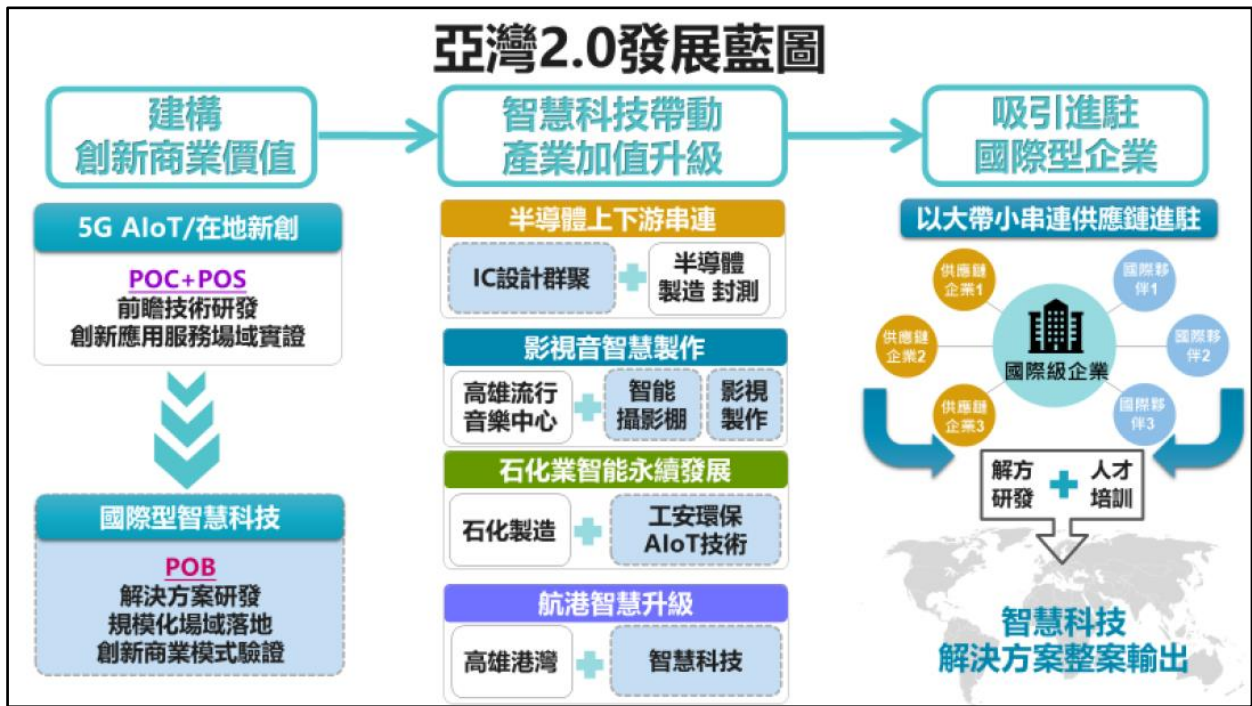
亞灣2.0發展藍圖

建構
創新商業價值

5G AIoT/在地新創

POC+POS
前瞻技術研發
創新應用服務場域實證

國際型智慧科技

POB
解決方案研發
規模化場域落地
創新商業模式驗證

智慧科技帶動
產業加值升級

半導體上下游串連

IC設計群聚

半導體
製造 封測

影視音智慧製作

高雄流行
音樂中心

智能
攝影棚

影視
製作

石化業智能永續發展

石化製造

工安環保
AIoT技術

航港智慧升級

高雄港灣

智慧科技

吸引進駐
國際型企業

以大帶小串連供應鏈進駐

供應鏈
企業1

供應鏈
企業2

供應鏈
企業3

國際級企業

國際夥
伴1

國際夥
伴2

國際夥
伴3

解方
研發

人才
培訓

智慧科技
解決方案整案輸出